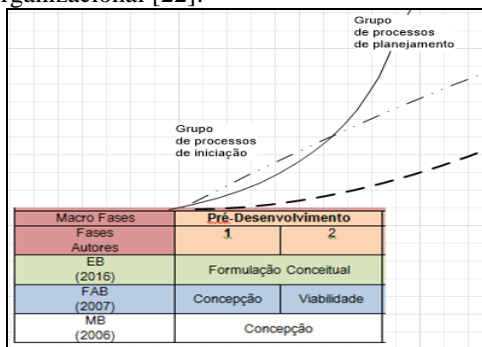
rganizacional [22].

Grupo de processos de planejamento

Grupo de processos de iniciação

| Macro Fases | Pré-Desenvolvimento | |
|---|---|---|
| Fases Autores | 1 | 2 |
| EB (2016) | Formulação Conceitual | |
| FAB (2007) | Concepção | Viabilidade |
| MB (2006) | Concepção | |